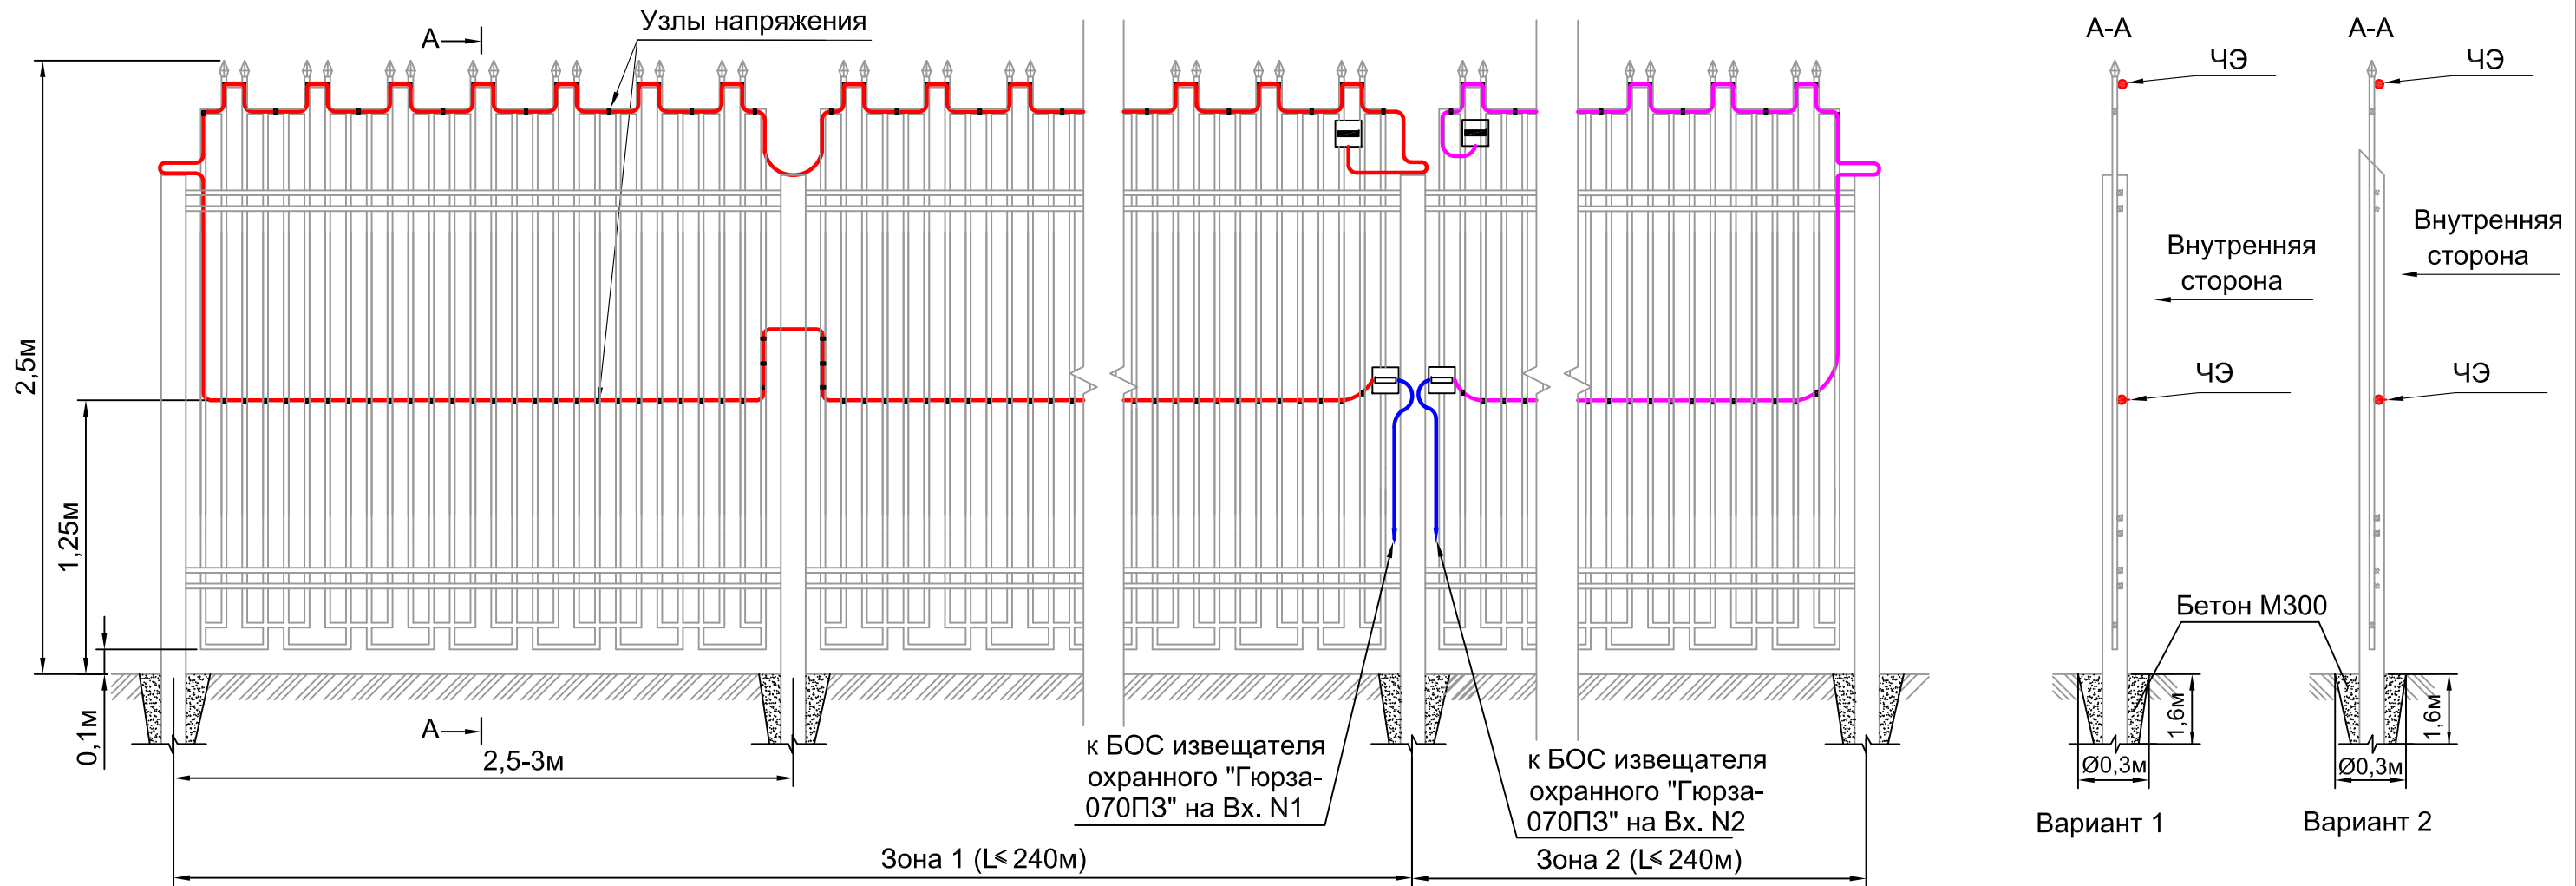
Узлы напряжения

А

2,5м

1,25м

0,1м

А

2,5-3м

к БОС извещателя охранного "Гюрза-070ПЗ" на Вх. N1

к БОС извещателя охранного "Гюрза-070ПЗ" на Вх. N2

Зона 1 (L⩽ 240м)

Зона 2 (L⩽ 240м)

А-А

ЧЭ

Внутренняя сторона

ЧЭ

А-А

ЧЭ

Внутренняя сторона

ЧЭ

Бетон М300

1,6м

Ø0,3м

1,6м

Ø0,3м

Вариант 1

Вариант 2